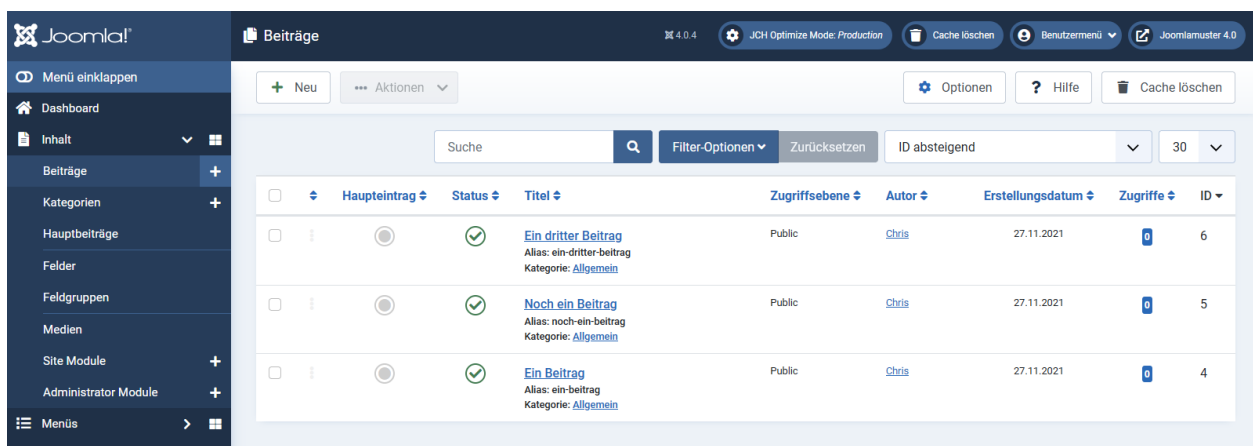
Joomla!

Beiträge

4.0.4 JCH Optimize Mode: Production Cache löschen Benutzermenü Joomlamuster 4.0

Menü einklappen
Dashboard
Inhalt
Beiträge
Kategorien
Hauptbeiträge
Felder
Feldgruppen
Medien
Site Module
Administrator Module
Menüs

+ Neu ••• Aktionen Optionen ? Hilfe Cache löschen

Suche Filter-Optionen Zurücksetzen ID absteigend 30

| | | Haupteintrag | Status | Titel | Zugriffsebene | Autor | Erstellungsdatum | Zugriffe | ID |
|---|---|---|---|---|---|---|---|---|---|
| | | | | Ein dritter Beitrag Alias: ein-dritter-beitrag Kategorie: Allgemein | Public | Chris | 27.11.2021 | 0 | 6 |
| | | | | Noch ein Beitrag Alias: noch-ein-beitrag Kategorie: Allgemein | Public | Chris | 27.11.2021 | 0 | 5 |
| | | | | Ein Beitrag Alias: ein-beitrag Kategorie: Allgemein | Public | Chris | 27.11.2021 | 0 | 4 |